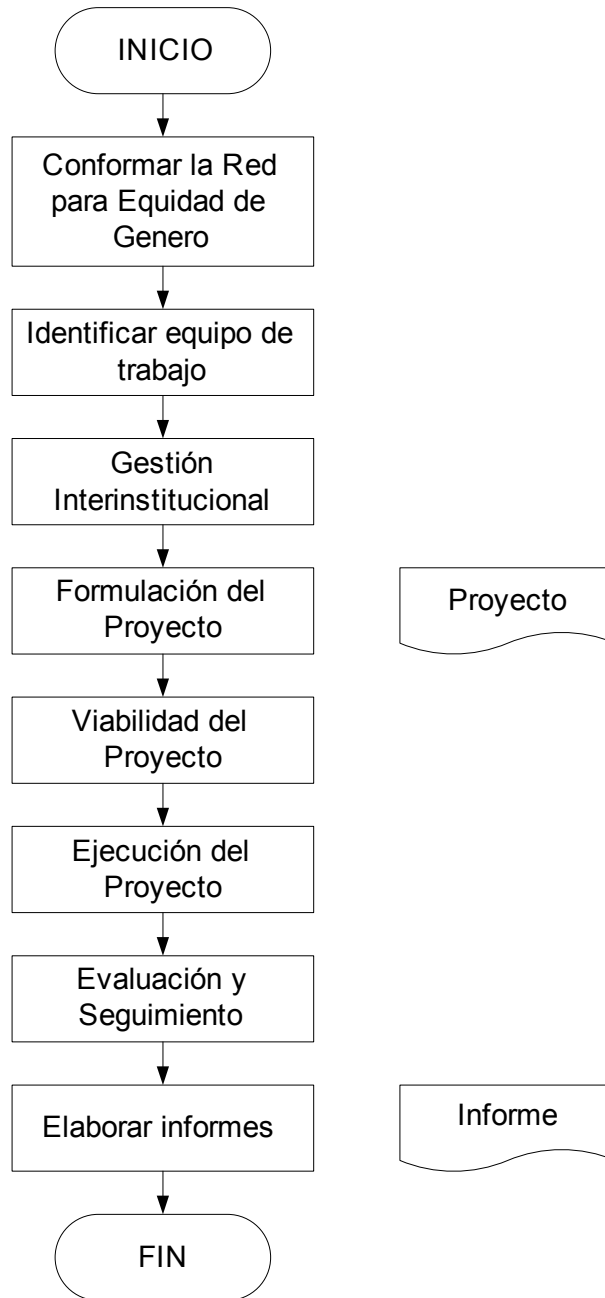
INICIO

Conformar la Red para Equidad de Genero

Identificar equipo de trabajo

Gestión Interinstitucional

Formulación del Proyecto

Proyecto

Viabilidad del Proyecto

Ejecución del Proyecto

Evaluación y Seguimiento

Elaborar informes

Informe

FIN